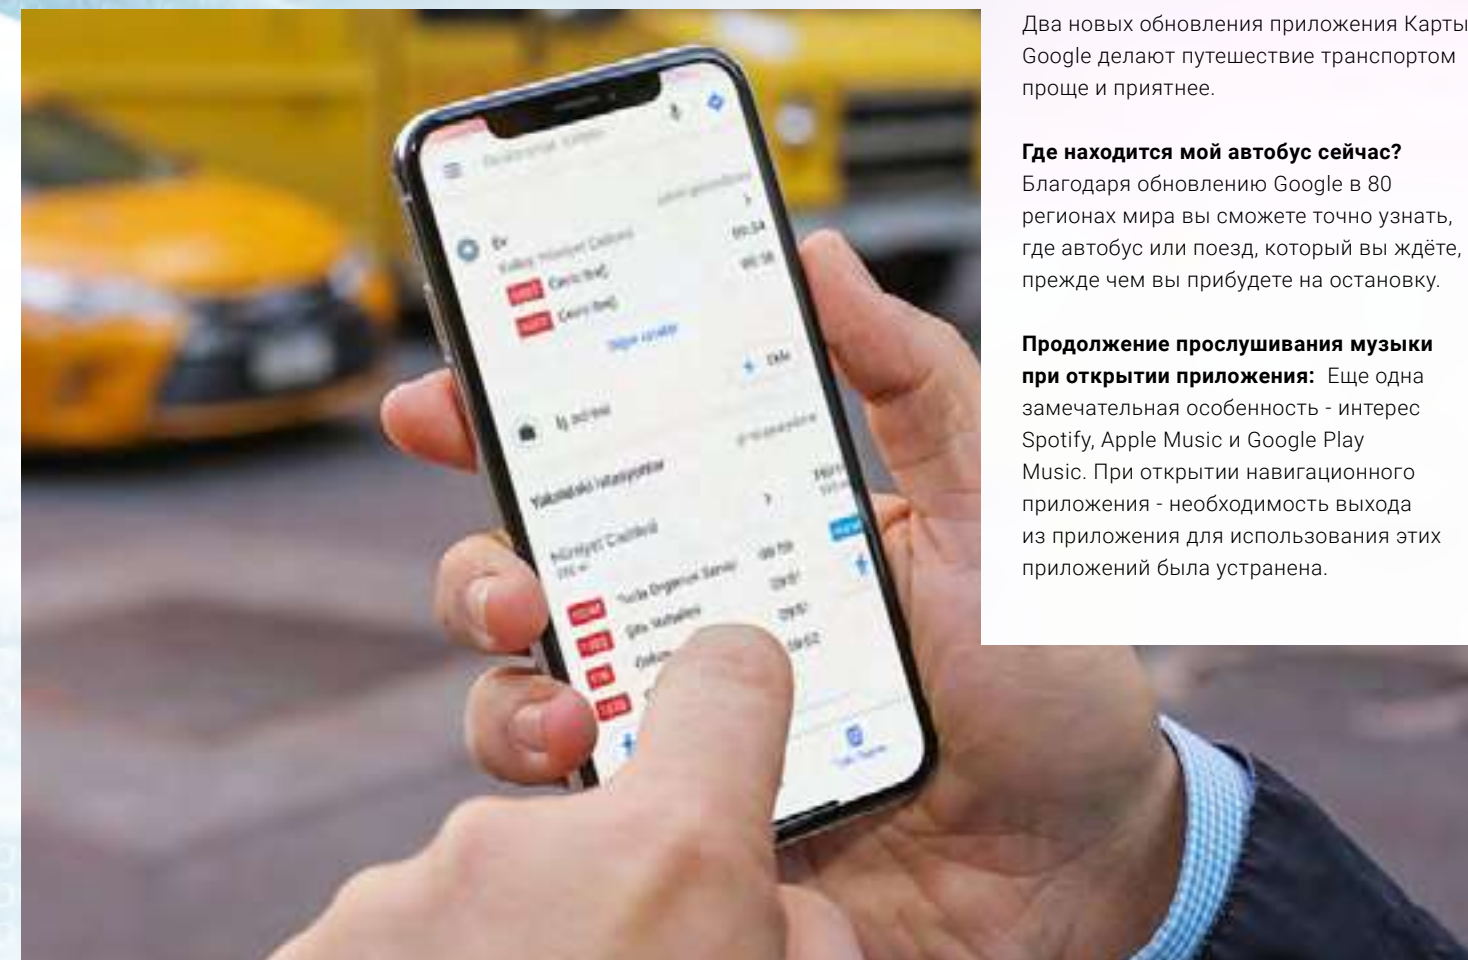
Два новых обновления приложения Карты Google делают путешествие транспортом проще и приятнее.

**Где находится мой автобус сейчас?** Благодаря обновлению Google в 80 регионах мира вы сможете точно узнать, где автобус или поезд, который вы ждёте, прежде чем вы прибудете на остановку.

**Продолжение прослушивания музыки при открытии приложения:** Еще одна замечательная особенность - интерес Spotify, Apple Music и Google Play Music. При открытии навигационного приложения - необходимость выхода из приложения для использования этих приложений была устранена.